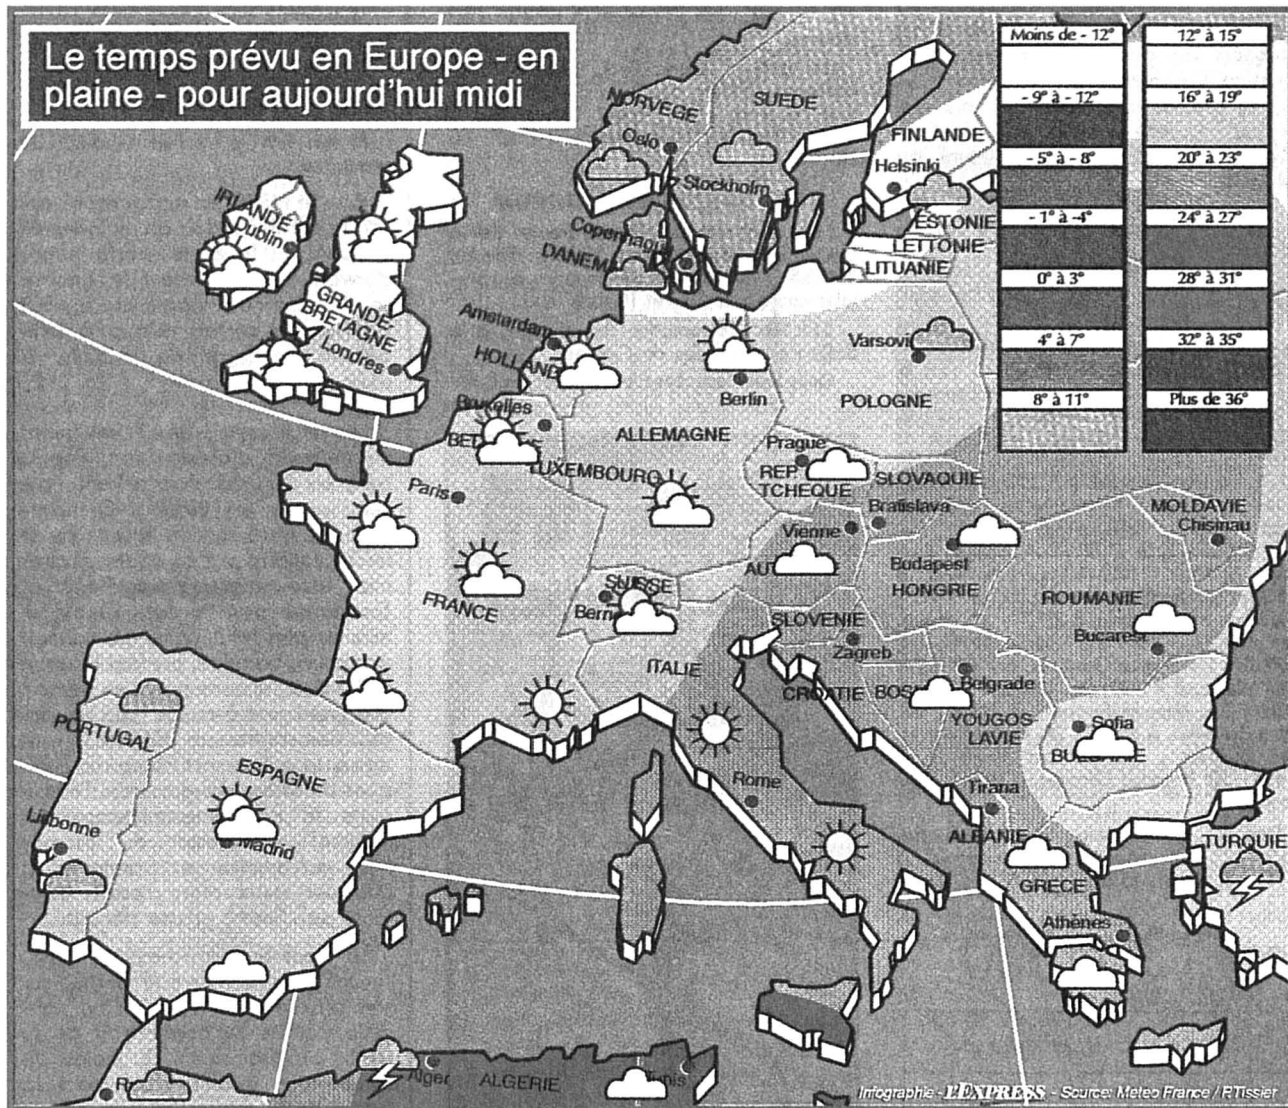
Le temps prévu en Europe - en plaine - pour aujourd'hui midi

| Moins de - 12° | 12° à 15° |
|---|---|
| - 9° à - 12° | 16° à 19° |
| - 5° à - 8° | 20° à 23° |
| - 1° à -4° | 24° à 27° |
| 0° à 3° | 28° à 31° |
| 4° à 7° | 32° à 35° |
| 8° à 11° | Plus de 36° |

NORVEGE
SUEDE
Oslo
Stockholm
FINLANDE
Helsinki
ESTONIE
LETTONIE
LITUANIE
Copenhague
DANEMA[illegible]
IRLANDE
Dublin
GRANDE-BRETAGNE
Londres
Amsterdam
HOLLANDE
Varsovie
Berlin
POLOGNE
Bruxelles
BEL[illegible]
ALLEMAGNE
Prague
REP. TCHEQUE
SLOVAQUIE
LUXEMBOURG
Paris
Bratislava
Vienne
MOLDAVIE
Chisinau
AU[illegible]
Budapest
HONGRIE
SUISSE
Berne
FRANCE
ROUMANIE
SLOVENIE
Bucarest
Zagreb
ITALIE
CROATIE
BOS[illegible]
Belgrade
YOUGOSLAVIE
Sofia
BULGARIE
PORTUGAL
ESPAGNE
Rome
Tirana
ALBANIE
Lisbonne
Madrid
TURQUIE
GRECE
Athènes
R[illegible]
Alger
ALGERIE
Tunis

Infographie - L'EXPRESS - Source: Meteo France / P.Tissier